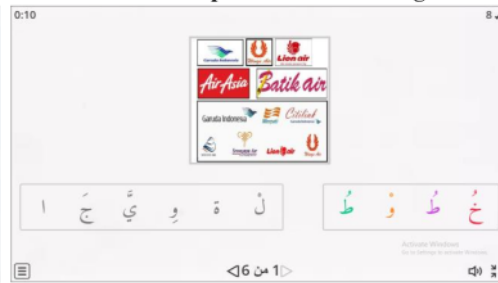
0:10

8

Garuda Indonesia

Wings air

Lion air

Air Asia

Batik air

Garuda Indonesia

Citilink

Lion air

Wings air

ا جَ يَّ وِ ة لْ

طُ وْ طُ خُ

Activate Windows
Go to Settings to activate Windows.

1 من 6